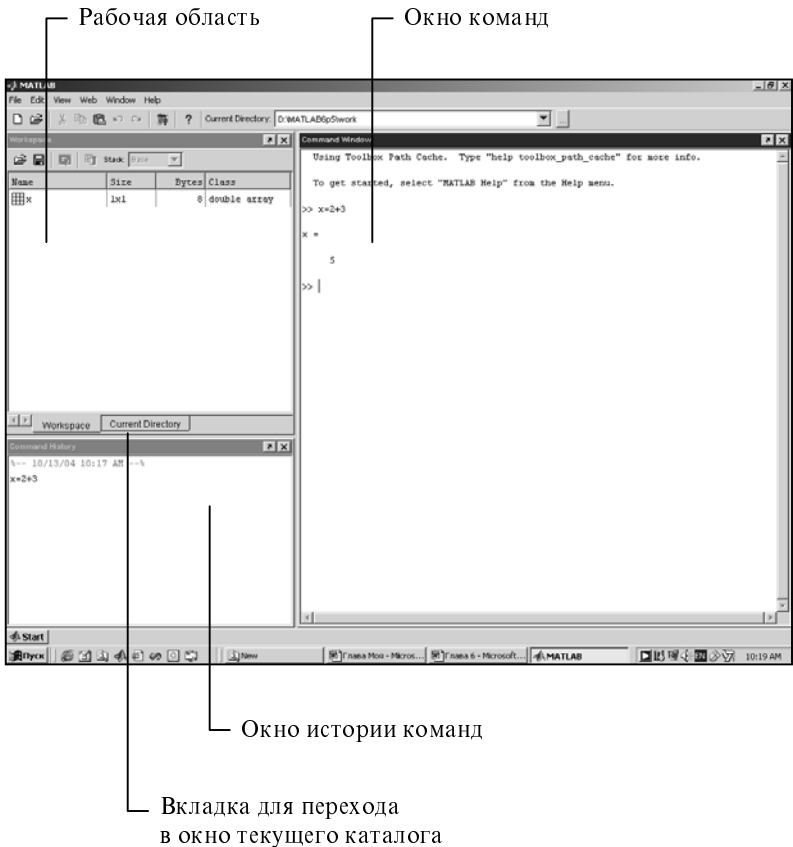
Рабочая область

Окно команд

MATLAB

File Edit View Web Window Help

Current Directory: D:\MATLAB6p5\work

Workspace

Stack: Base

| Name | Size | Bytes | Class |
|---|---|---|---|
| x | 1x1 | 8 | double array |

Workspace Current Directory

Command History

%-- 10/13/04 10:17 AM --%
x=2+3

Command Window

Using Toolbox Path Cache. Type "help toolbox_path_cache" for more info.

To get started, select "MATLAB Help" from the Help menu.

>> x=2+3

x =

5

>>

Start

Пуск New Глава Моя - Micros... Глава 6 - Microsoft... MATLAB 10:19 AM

Окно истории команд

Вкладка для перехода в окно текущего каталога